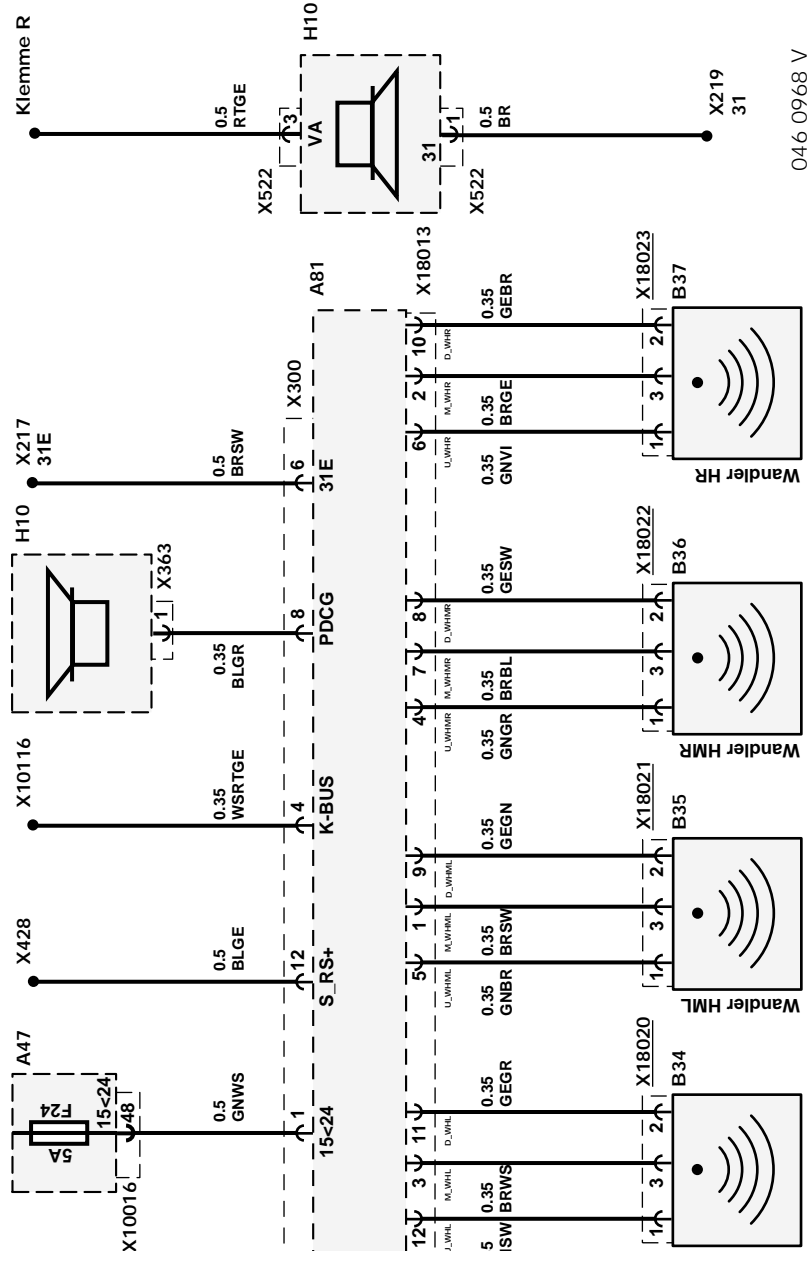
Klemme R
0.5
RTGE
3
X522
H10
VA
31
1
X522
0.5
BR
X219
31
046 0968 V

A81
X18013
X300
X217
31E
0.5
BRSW
6
31E
0.35
GEBR
10
D_WHR
2
M_WHR
0.35
BRGE
6
U_WHR
0.35
GNVI
X18023
B37
2
3
1
Wandler HR

H10
X363
1
0.35
BLGR
8
PDCG
0.35
GESW
8
D_WHMR
7
M_WHMR
0.35
BRBL
4
U_WHMR
0.35
GNGR
X18022
B36
2
3
1
Wandler HMR

X10116
0.35
WSRTGE
4
K-BUS
0.35
GEGN
9
D_WHML
1
M_WHML
0.35
BRSW
5
U_WHML
0.35
GNBR
X18021
B35
2
3
1
Wandler HML

X428
0.5
BLGE
12
S_RS+

A47
F24
5A
15<24
48
X10016
0.5
GNWS
1
15<24
0.35
GEGR
11
D_WHL
3
M_WHL
0.35
BRWS
12
U_WHL
5
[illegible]SW
X18020
B34
2
3
1